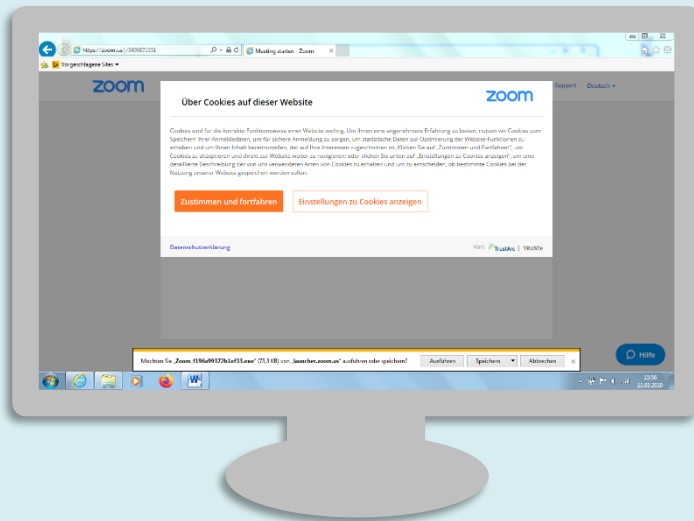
https://zoom.us/j/3409871031

Meeting starten - Zoom

Vorgeschlagene Sites ▾

zoom

Support Deutsch ▾

Über Cookies auf dieser Website

zoom

Cookies sind für die korrekte Funktionsweise einer Website wichtig. Um Ihnen eine angenehmere Erfahrung zu bieten, nutzen wir Cookies zum Speichern Ihrer Anmeldedaten, um für sichere Anmeldung zu sorgen, um statistische Daten zur Optimierung der Website-Funktionen zu erheben und um Ihnen Inhalt bereitzustellen, der auf Ihre Interessen zugeschnitten ist. Klicken Sie auf „Zustimmen und Fortfahren", um Cookies zu akzeptieren und direkt zur Website weiter zu navigieren oder klicken Sie unten auf „Einstellungen zu Cookies anzeigen", um eine detaillierte Beschreibung der von uns verwendeten Arten von Cookies zu erhalten und um zu entscheiden, ob bestimmte Cookies bei der Nutzung unserer Website gespeichert werden sollen.

Zustimmen und fortfahren

Einstellungen zu Cookies anzeigen

Datenschutzerklärung

Von: TrustArc | TRUSTe

Hilfe

Möchten Sie „Zoom_f196a99372b1ef33.exe" (75,3 KB) von „launcher.zoom.us" ausführen oder speichern?

Ausführen

Speichern

Abbrechen

×

13:56
11.03.2020